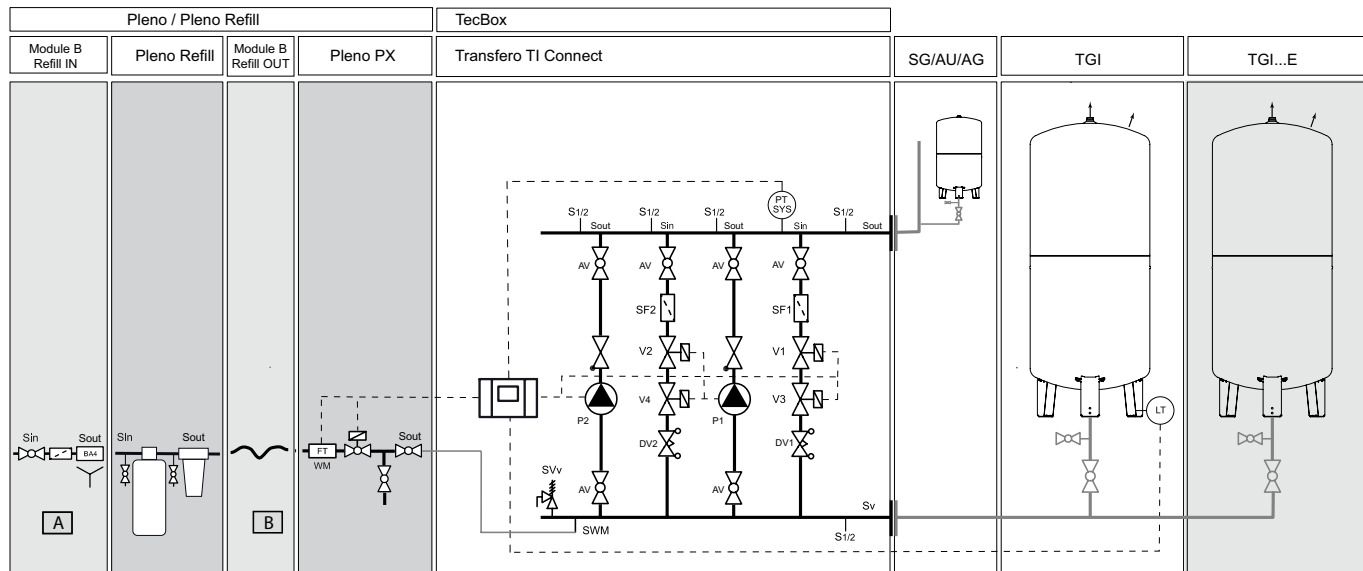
Pleno / Pleno Refill

TecBox

Module B Refill IN

Pleno Refill

Module B Refill OUT

Pleno PX

Transfero TI Connect

SG/AU/AG

TGI

TGI...E

Sin

Sout

BA4

A

SIn

Sout

B

FT

WM

Sout

PT SYS

S1/2

Sout

S1/2

Sin

S1/2

Sout

Sin

S1/2

Sout

AV

AV

AV

AV

SF2

SF1

V2

V1

P2

V4

P1

V3

DV2

DV1

SVv

AV

AV

SWM

Sv

S1/2

LT